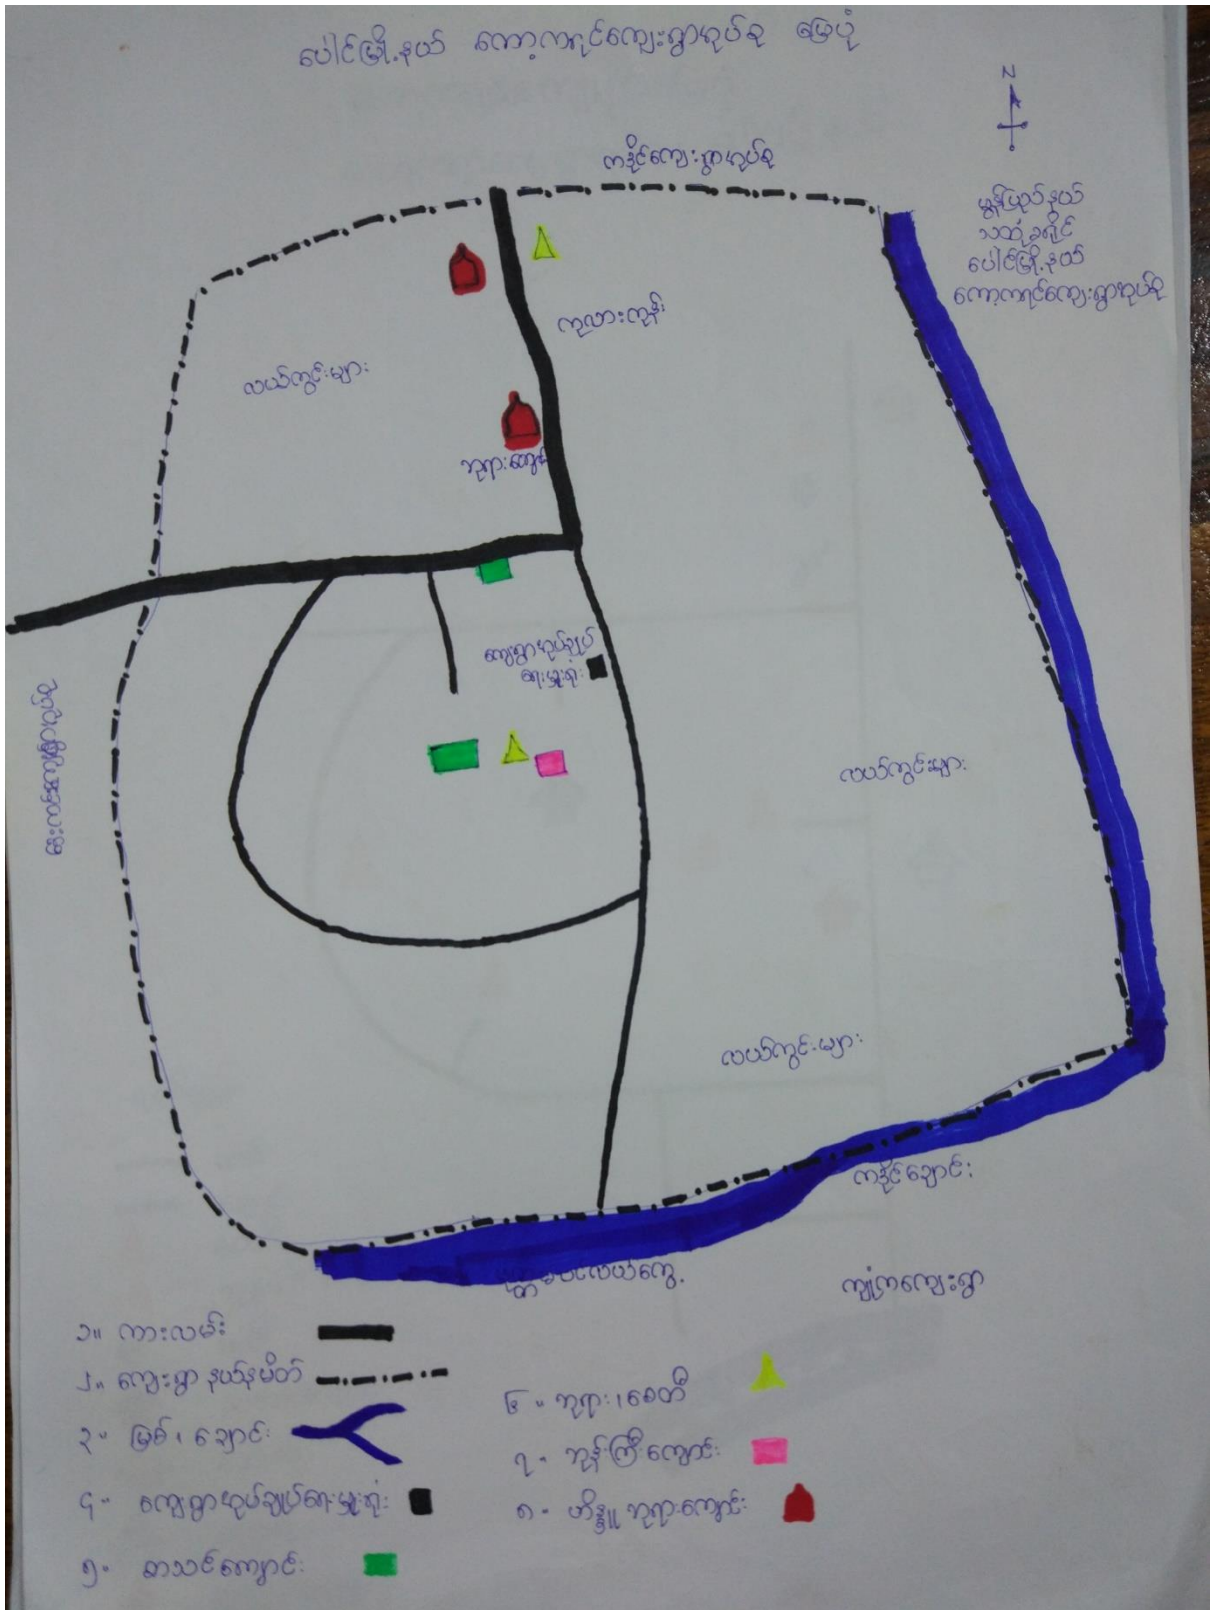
ပေါင်မြို့နယ် ကော့ကျင်ကျေးရွာအုပ်စု မြေပုံ

N

ကနိုင်ကျေးရွာအုပ်စု

မုဒုံမြို့နယ် သဘဲ့ခုံ ပေါင်မြို့နယ် ကော့ကျင်ကျေးရွာအုပ်စု

ကုလားကျွန်း

လယ်ကွင်းများ

ဘုရားကျောင်း

ကျေးရွာအုပ်ချုပ်ရေးရုံး

ဘုတ်ပြင်ကျေးရွာ

လယ်ကွင်းများ

လယ်ကွင်းများ

ကနိုင်ချောင်း

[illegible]ကျေး

ကျုံကကျေးရွာ

၁။ ကားလမ်း

၂။ ကျေးရွာ နယ်နိမိတ်

၃။ မြစ်၊ ချောင်း

၄။ ကျေးရွာအုပ်ချုပ်ရေးရုံး

၅။ စာသင်ကျောင်း

၆။ ဘုရား၊ စေတီ

၇။ ဘုန်းကြီးကျောင်း

၈။ ဟိန္ဒူ ဘုရားကျောင်း